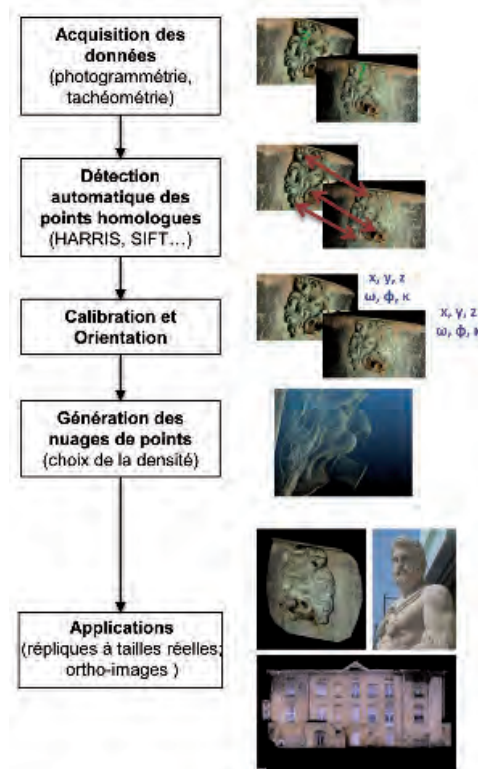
**Acquisition des données**
(photogrammétrie, tachéométrie)

**Détection automatique des points homologues**
(HARRIS, SIFT…)

**Calibration et Orientation**

x, y, z
ω, φ, κ

x, y, z
ω, φ, κ

**Génération des nuages de points**
(choix de la densité)

**Applications**
(répliques à tailles réelles; ortho-images )